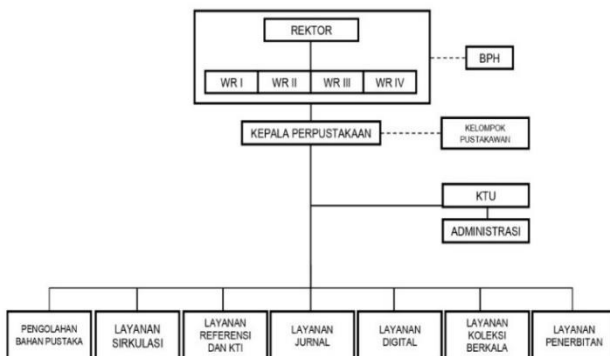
REKTOR

WR I

WR II

WR III

WR IV

BPH

KEPALA PERPUSTAKAAN

KELOMPOK PUSTAKAWAN

KTU

ADMINISTRASI

PENGOLAHAN BAHAN PUSTAKA

LAYANAN SIRKULASI

LAYANAN REFERENSI DAN KTI

LAYANAN JURNAL

LAYANAN DIGITAL

LAYANAN KOLEKSI BERKALA

LAYANAN PENERBITAN